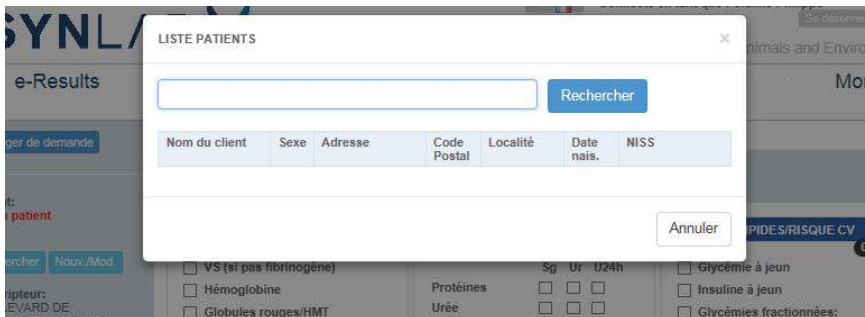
SYNL

Connecté en tant que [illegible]

Se déconne

nimals and Enviro

e-Results

Mo

ger de demande

t:

patient

rcher Nouv./Mod.

ripteur:

EVARD DE

LISTE PATIENTS

×

Rechercher

| Nom du client | Sexe | Adresse | Code Postal | Localité | Date nais. | NISS |
|---|---|---|---|---|---|---|

Annuler

PIDES/RISQUE CV

VS (si pas fibrinogène)

Hémoglobine

Globules rouges/HMT

Sg Ur U24h

Protéines

Urée

Glycémie à jeun

Insuline à jeun

Glycémies fractionnées: